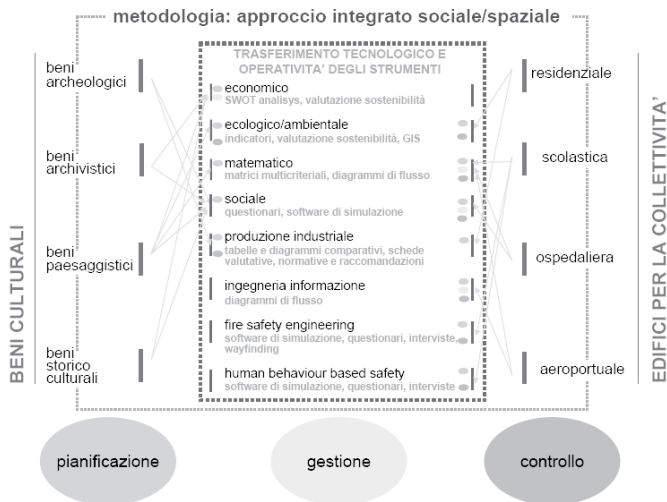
metodologia: approccio integrato sociale/spaziale

BENI CULTURALI

beni archeologici

beni archivistici

beni paesaggistici

beni storico culturali

TRASFERIMENTO TECNOLOGICO E OPERATIVITA' DEGLI STRUMENTI

economico
SWOT analisys, valutazione sostenibilità

ecologico/ambientale
indicatori, valutazione sostenibilità, GIS

matematico
matrici multicriteriali, diagrammi di flusso

sociale
questionari, software di simulazione

produzione industriale
tabelle e diagrammi comparativi, schede valutative, normative e raccomandazioni

ingegneria informazione
diagrammi di flusso

fire safety engineering
software di simulazione, questionari, interviste, wayfinding

human behaviour based safety
software di simulazione, questionari, interviste

EDIFICI PER LA COLLETTIVITA'

residenziale

scolastica

ospedaliera

aeroportuale

pianificazione

gestione

controllo